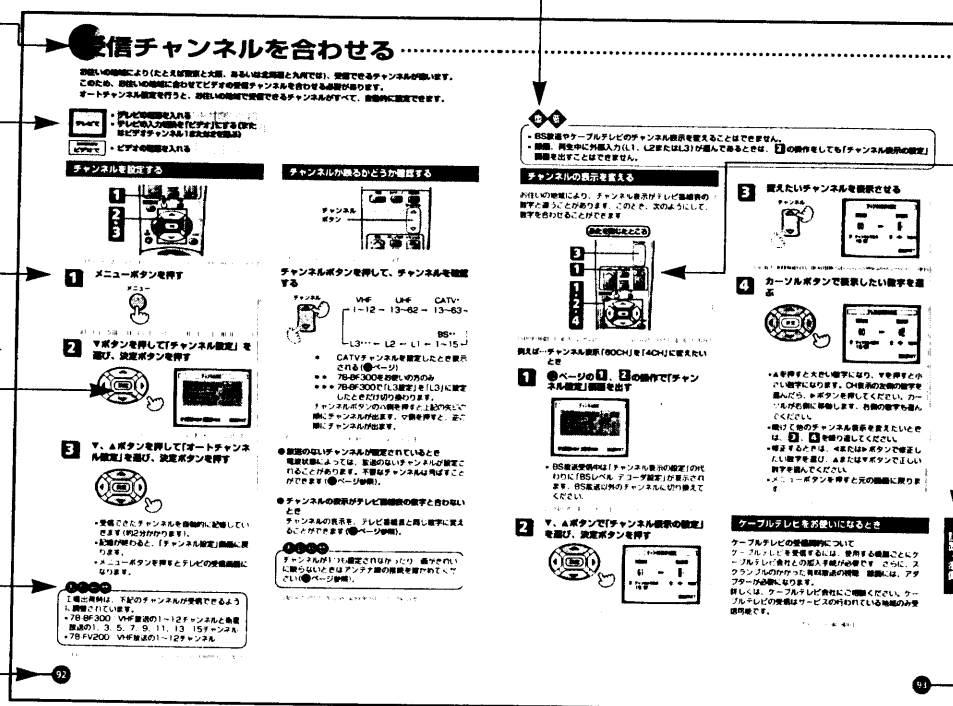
受信チャンネルを合わせる

お住いの地域により(たとえば東京と大阪、あるいは北海道と九州では)、受信できるチャンネルが違います。このため、お住いの地域に合わせてビデオの受信チャンネルを合わせる必要があります。オートチャンネル設定を行うと、お住いの地域で受信できるチャンネルがすべて、自動的に設定できます。

• テレビの電源を入れる
• テレビの入力切換を「ビデオ」にする(またはビデオチャンネル(1または2)を選ぶ)
• ビデオの電源を入れる

チャンネルを設定する

1 メニューボタンを押す

2 ▼ボタンを押して「チャンネル設定」を選び、決定ボタンを押す

3 ▼、▲ボタンを押して「オートチャンネル設定」を選び、決定ボタンを押す

•受信できたチャンネルを自動的に記憶していきます(約2分かかります)。
•記憶が終わると、「チャンネル設定」画面に戻ります。
•メニューボタンを押すとテレビの受信画面になります。

工場出荷時は、下記のチャンネルが受信できるように設定されています。
•7B-BF300 VHF放送の1~12チャンネルと準備放送の1、3、5、7、9、11、13、15チャンネル
•7B-FV200 VHF放送の1~12チャンネル

92

チャンネルが映るかどうか確認する

チャンネルボタン

チャンネルボタンを押して、チャンネルを確認する

VHF 1~12 UHF 13~62 CATV 13~63
BS L3 L2 L1 1~15

* CATVチャンネルを設定したときに表示される(●ページ)
** 7B-BF300をお使いの方のみ
*** 7B-BF300で「L3設定」を「L3」に設定したときだけ切り替わります。
チャンネルボタンの▲側を押すと上記の矢印の順にチャンネルが出ます。▼側を押すと、逆の順にチャンネルが出ます。

●放送のないチャンネルが設定されているとき
電波状態によっては、放送のないチャンネルが設定されることがあります。不要なチャンネルは飛ばすことができます(●ページ参照)。

●チャンネルの表示がテレビ番組表の数字と合わないとき
チャンネルの表示を、テレビ番組表と同じ数字に変えることができます(●ページ参照)。

チャンネルが1つも設定されなかったり、数が少ない場合は、アンテナ線の接続を確かめてください(●ページ参照)。

ご注意
• BS放送やケーブルテレビのチャンネル表示を変えることはできません。
• 録画、再生中に外部入力(L1、L2またはL3)が選んであるときは、2の操作をしても「チャンネル表示の設定」画面を出すことはできません。

チャンネルの表示を変える

お住いの地域により、チャンネル表示がテレビ番組表の数字と違うことがあります。このとき、次のようにして、数字を合わせることができます。

例えば…チャンネル表示「80CH」を「4CH」に変えたいとき

1 ●ページの1、2の操作で「チャンネル設定」画面を出す

• BS放送受信中は「チャンネル表示の設定」の代わりに「BSレベル デコーダ設定」が表示されます。BS放送以外のチャンネルに切り換えてください。

2 ▼、▲ボタンで「チャンネル表示の設定」を選び、決定ボタンを押す

3 変えたいチャンネルを表示させる

4 カーソルボタンで表示したい数字を選ぶ

•▲を押すと大きい数字になり、▼を押すと小さい数字になります。CH表示の左側の数字を選んだら、►を押してください。カーソルが右側に移動します。右側の数字も選んでください。
•続けて他のチャンネル表示を変えたいときは、3、4を繰り返してください。
•修正するときは、◄または►ボタンで修正したい数字を選び、▲または▼ボタンで正しい数字を選んでください。
•メニューボタンを押すと元の画面に戻ります。

ケーブルテレビをお使いになるとき

ケーブルテレビの受信契約について
ケーブルテレビを受信するには、使用する機器ごとにケーブルテレビ会社との加入契約が必要です。さらに、スクランブルのかかった有料放送の視聴・録画には、アダプターが必要になります。
詳しくは、ケーブルテレビ会社にご相談ください。ケーブルテレビの受信はサービスの行われている地域のみ受信可能です。

93